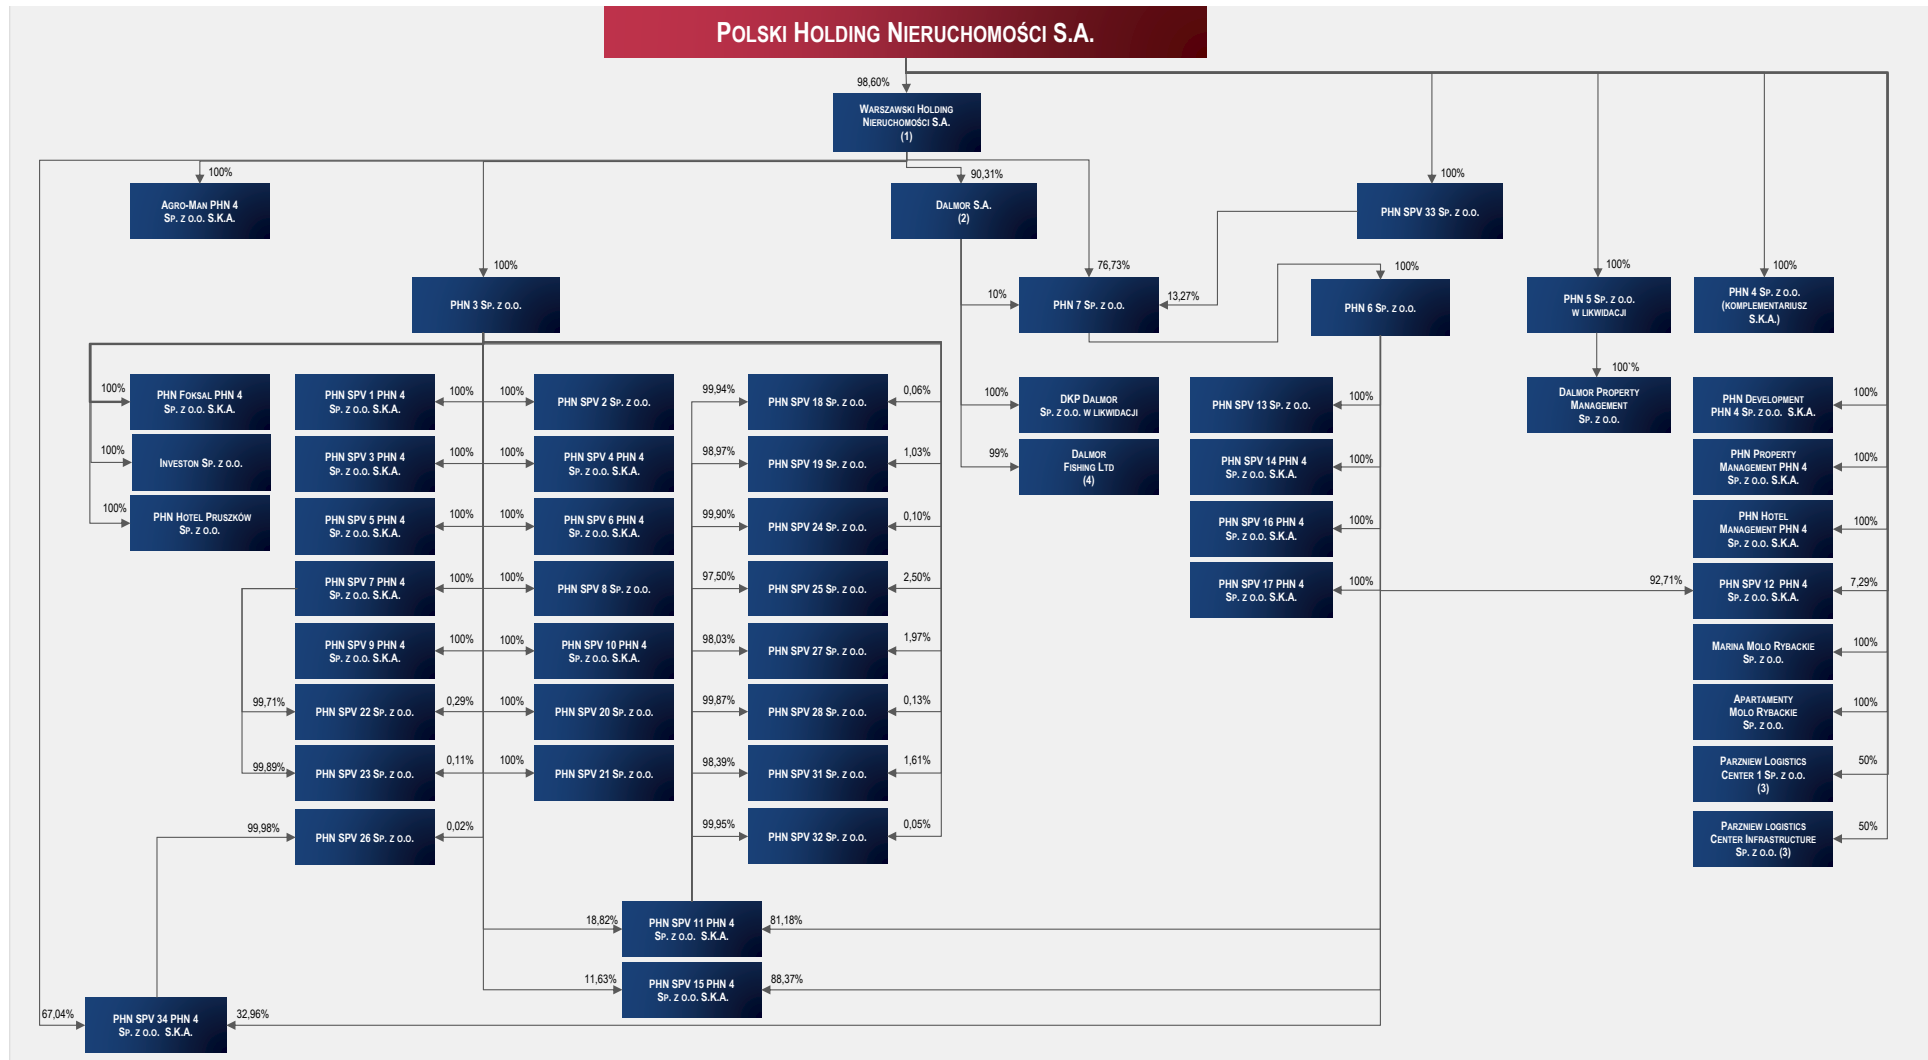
Polski Holding Nieruchomości S.A.

98,60%

Warszawski Holding Nieruchomości S.A. (1)

100%

Agro-Man PHN 4 Sp. z o.o. S.K.A.

90,31%

Dalmor S.A. (2)

100%

PHN SPV 33 Sp. z o.o.

100%

PHN 3 Sp. z o.o.

10%

76,73%

PHN 7 Sp. z o.o.

13,27%

100%

PHN 6 Sp. z o.o.

100%

PHN 5 Sp. z o.o. w likwidacji

100%

PHN 4 Sp. z o.o. (komplementariusz S.K.A.)

100%

PHN Foksal PHN 4 Sp. z o.o. S.K.A.

PHN SPV 1 PHN 4 Sp. z o.o. S.K.A.

100% 100%

PHN SPV 2 Sp. z o.o.

99,94%

PHN SPV 18 Sp. z o.o.

0,06%

100%

DKP Dalmor Sp. z o.o. w likwidacji

PHN SPV 13 Sp. z o.o.

100%

100`%

Dalmor Property Management Sp. z o.o.

PHN Development PHN 4 Sp. z o.o. S.K.A.

100%

100%

Investon Sp. z o.o.

PHN SPV 3 PHN 4 Sp. z o.o. S.K.A.

100% 100%

PHN SPV 4 PHN 4 Sp. z o.o. S.K.A.

98,97%

PHN SPV 19 Sp. z o.o.

1,03%

99%

Dalmor Fishing Ltd (4)

PHN SPV 14 PHN 4 Sp. z o.o. S.K.A.

100%

PHN Property Management PHN 4 Sp. z o.o. S.K.A.

100%

100%

PHN Hotel Pruszków Sp. z o.o.

PHN SPV 5 PHN 4 Sp. z o.o. S.K.A.

100% 100%

PHN SPV 6 PHN 4 Sp. z o.o. S.K.A.

99,90%

PHN SPV 24 Sp. z o.o.

0,10%

PHN SPV 16 PHN 4 Sp. z o.o. S.K.A.

100%

PHN Hotel Management PHN 4 Sp. z o.o. S.K.A.

100%

PHN SPV 7 PHN 4 Sp. z o.o. S.K.A.

100% 100%

PHN SPV 8 Sp. z o.o.

97,50%

PHN SPV 25 Sp. z o.o.

2,50%

PHN SPV 17 PHN 4 Sp. z o.o. S.K.A.

100%

92,71%

PHN SPV 12 PHN 4 Sp. z o.o. S.K.A.

7,29%

PHN SPV 9 PHN 4 Sp. z o.o. S.K.A.

100% 100%

PHN SPV 10 PHN 4 Sp. z o.o. S.K.A.

98,03%

PHN SPV 27 Sp. z o.o.

1,97%

Marina Molo Rybackie Sp. z o.o.

100%

99,71%

PHN SPV 22 Sp. z o.o.

0,29% 100%

PHN SPV 20 Sp. z o.o.

99,87%

PHN SPV 28 Sp. z o.o.

0,13%

Apartamenty Molo Rybackie Sp. z o.o.

100%

99,89%

PHN SPV 23 Sp. z o.o.

0,11% 100%

PHN SPV 21 Sp. z o.o.

98,39%

PHN SPV 31 Sp. z o.o.

1,61%

Parznew Logistics Center 1 Sp. z o.o. (3)

50%

99,98%

PHN SPV 26 Sp. z o.o.

0,02%

99,95%

PHN SPV 32 Sp. z o.o.

0,05%

Parznew Logistics Center Infrastructure Sp. z o.o. (3)

50%

18,82%

PHN SPV 11 PHN 4 Sp. z o.o. S.K.A.

81,18%

11,63%

PHN SPV 15 PHN 4 Sp. z o.o. S.K.A.

88,37%

67,04%

PHN SPV 34 PHN 4 Sp. z o.o. S.K.A.

32,96%